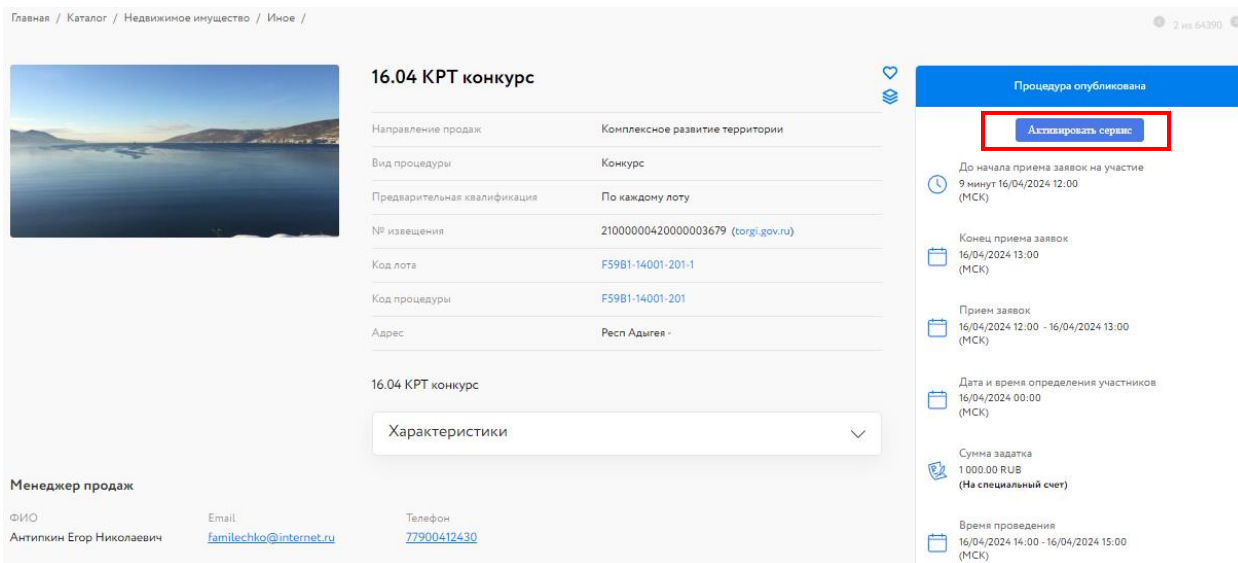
Главная / Каталог / Недвижимое имущество / Иное /

2 из 64390

16.04 КРТ конкурс

| | |
|---|---|
| Направление продаж | Комплексное развитие территории |
| Вид процедуры | Конкурс |
| Предварительная квалификация | По каждому лоту |
| № извещения | 21000004200000003679 (torgi.gov.ru) |
| Код лота | F59B1-14001-201-1 |
| Код процедуры | F59B1-14001-201 |
| Адрес | Респ Адыгея - |

16.04 КРТ конкурс

Характеристики

Процедура опубликована

Активировать сервис

До начала приема заявок на участие
9 минут 16/04/2024 12:00
(МСК)

Конец приема заявок
16/04/2024 13:00
(МСК)

Прием заявок
16/04/2024 12:00 - 16/04/2024 13:00
(МСК)

Дата и время определения участников
16/04/2024 00:00
(МСК)

Сумма задатка
1 000.00 RUB
(На специальный счет)

Время проведения
16/04/2024 14:00 - 16/04/2024 15:00
(МСК)

Менеджер продаж

| ФИО | Email | Телефон |
|---|---|---|
| Антипкин Егор Николаевич | familechko@internet.ru | 77900412430 |